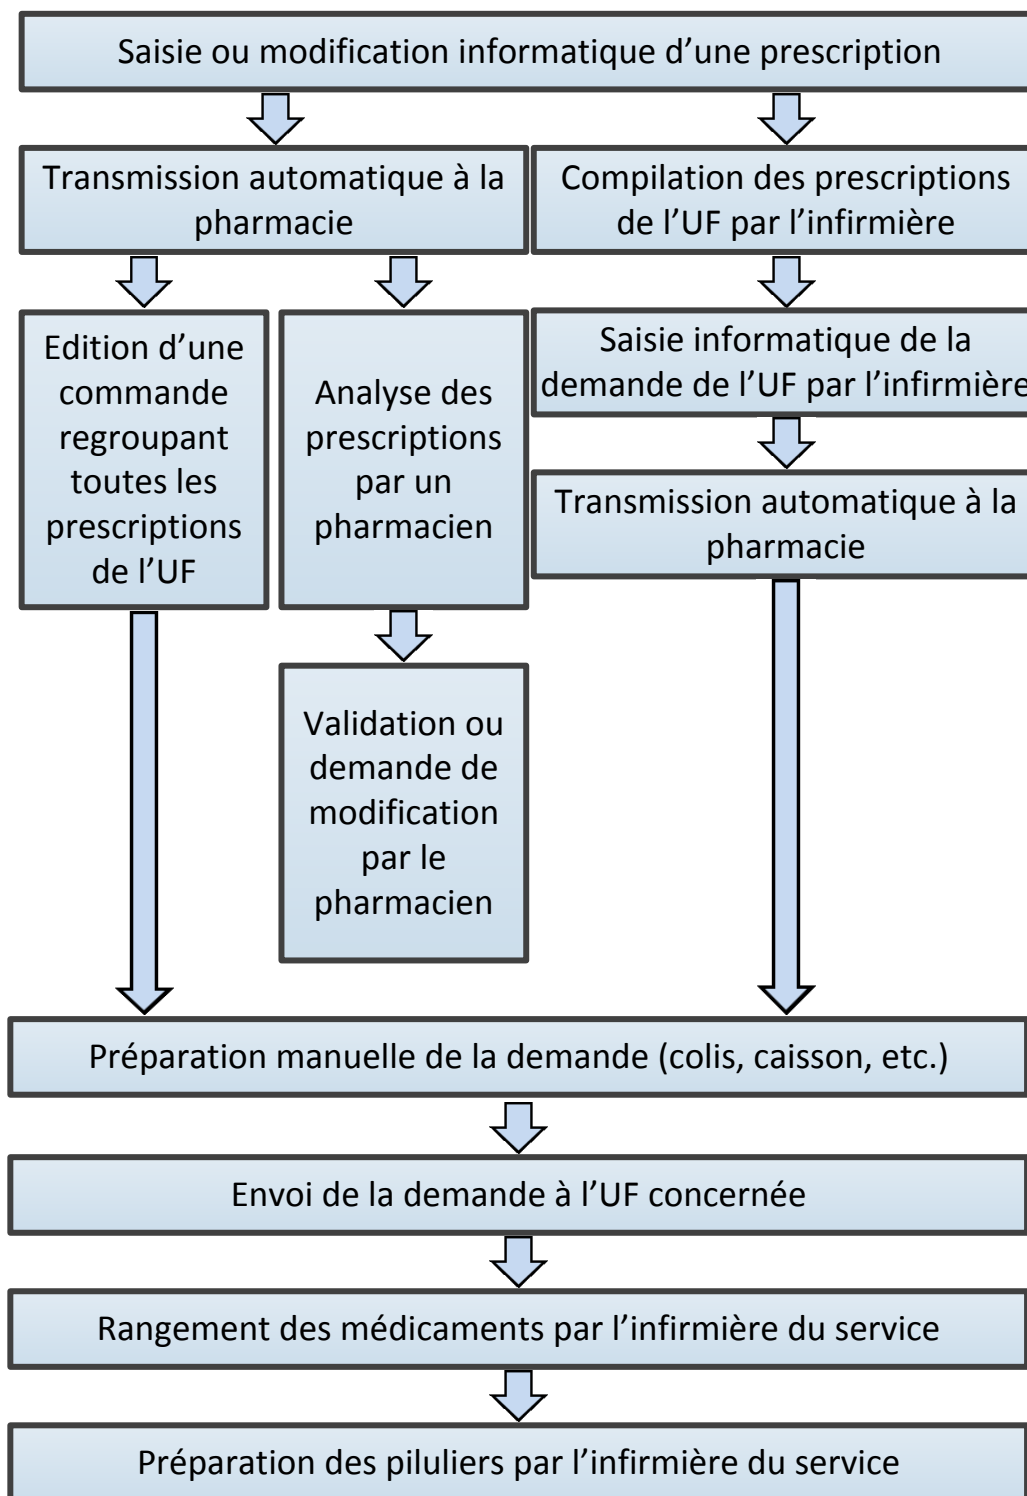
Saisie ou modification informatique d’une prescription

Transmission automatique à la pharmacie

Compilation des prescriptions de l’UF par l’infirmière

Edition d’une commande regroupant toutes les prescriptions de l’UF

Analyse des prescriptions par un pharmacien

Saisie informatique de la demande de l’UF par l’infirmière

Transmission automatique à la pharmacie

Validation ou demande de modification par le pharmacien

Préparation manuelle de la demande (colis, caisson, etc.)

Envoi de la demande à l’UF concernée

Rangement des médicaments par l’infirmière du service

Préparation des piluliers par l’infirmière du service